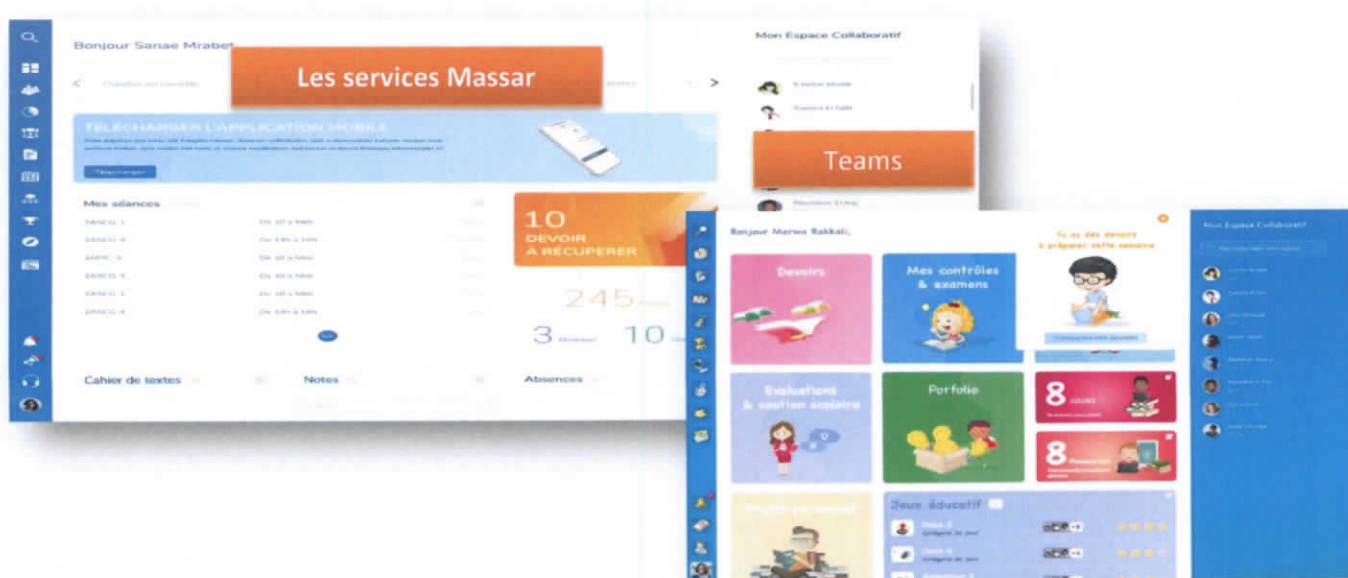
Bonjour Sanae Mrabet

Les services Massar

TÉLÉCHARGER L'APPLICATION MOBILE

Télécharger

Mes séances

10
DEVOIR
À RÉCUPÉRER

245

3

10

Cahier de textes

Notes

Absences

Mon Espace Collaboratif

Teams

Bonjour Marwa Bakkali,

Tu as des devoirs à préparer cette semaine

Devoirs

Mes contrôles & examens

Evaluations & soutien scolaire

Porfolio

8

8

Projet personnel

Jeux éducatifs

Mon Espace Collaboratif